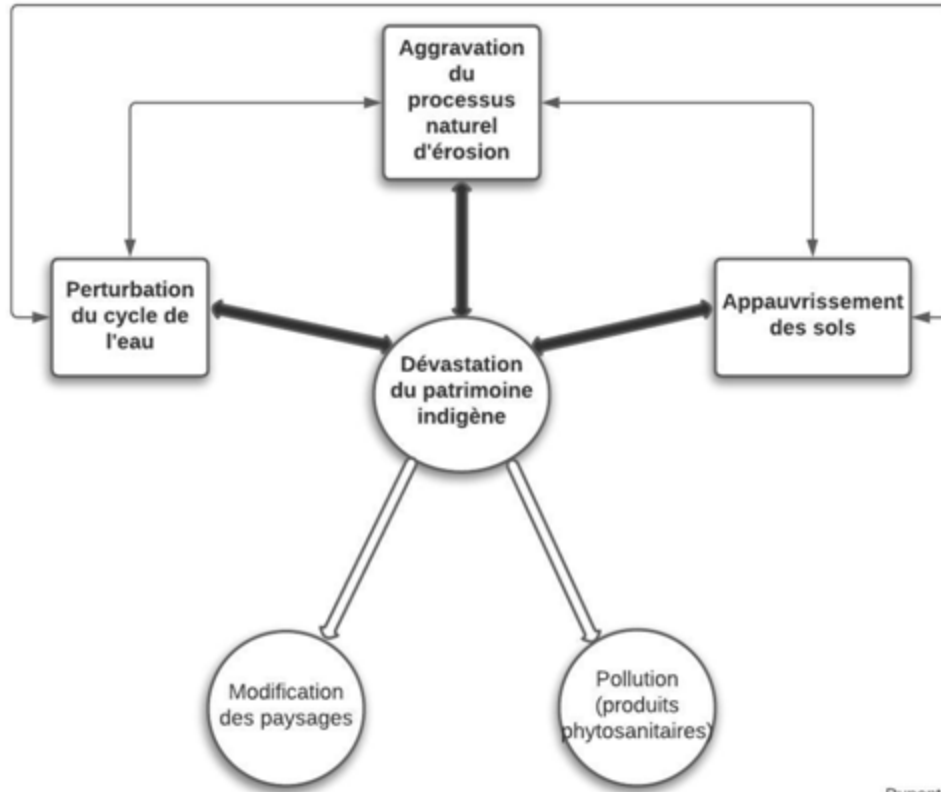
Aggravation du processus naturel d'érosion

Perturbation du cycle de l'eau

Appauvrissement des sols

Dévastation du patrimoine indigène

Modification des paysages

Pollution (produits phytosanitaires)

Dupont